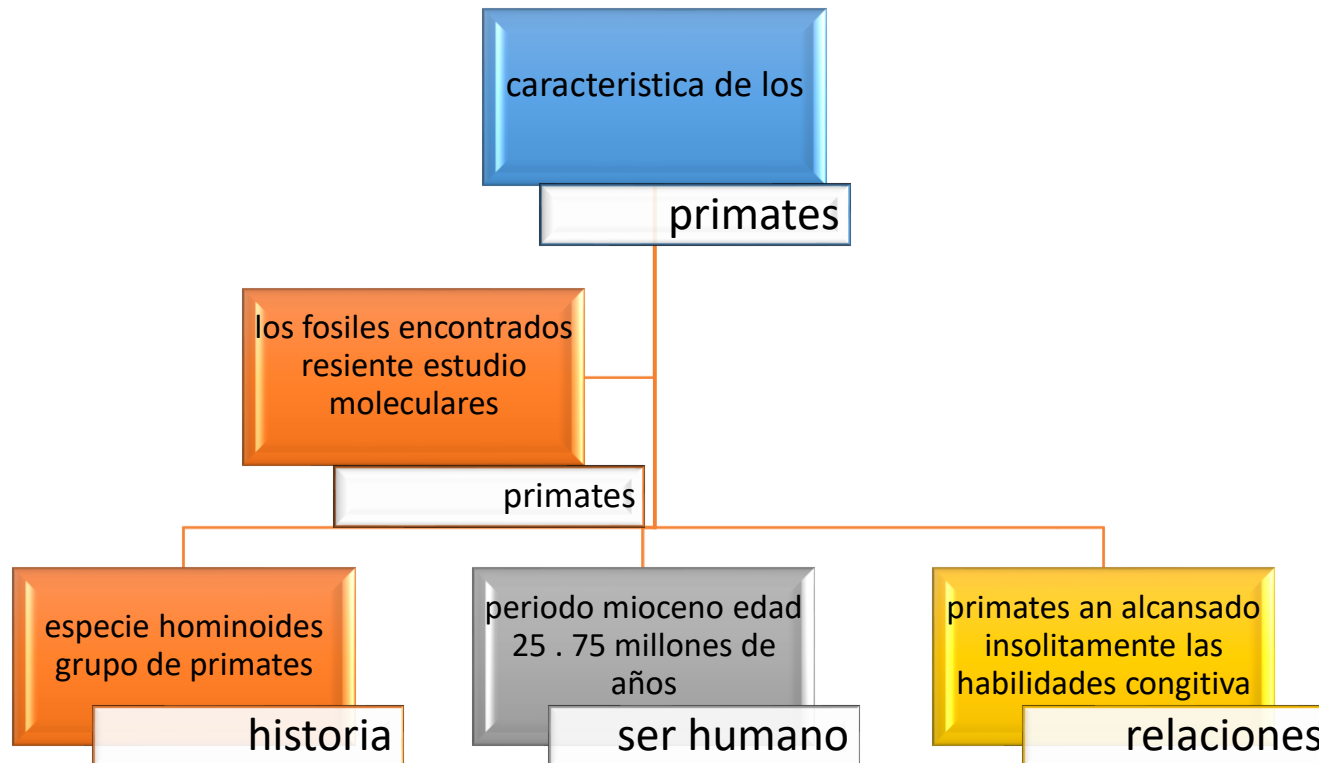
caracteristica de los

primates

los fosiles encontrados resiente estudio moleculares

primates

especie hominoides grupo de primates

historia

periodo mioceno edad 25 . 75 millones de años

ser humano

primates an alcansado insolitamente las habilidades congitiva

relaciones